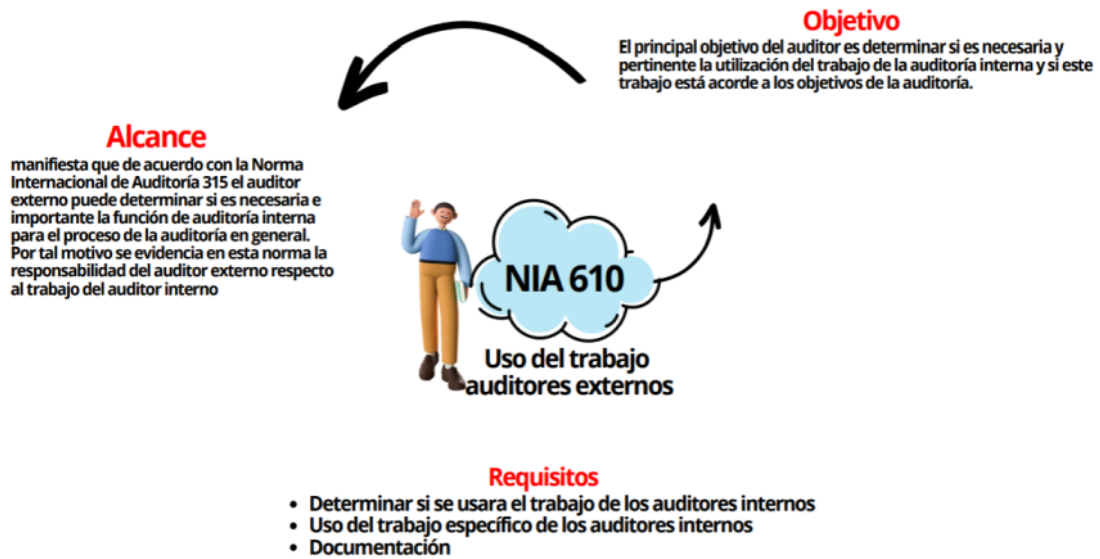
Objetivo
El principal objetivo del auditor es determinar si es necesaria y pertinente la utilización del trabajo de la auditoría interna y si este trabajo está acorde a los objetivos de la auditoría.

Alcance
manifiesta que de acuerdo con la Norma Internacional de Auditoría 315 el auditor externo puede determinar si es necesaria e importante la función de auditoría interna para el proceso de la auditoría en general. Por tal motivo se evidencia en esta norma la responsabilidad del auditor externo respecto al trabajo del auditor interno

NIA 610

Uso del trabajo auditores externos

Requisitos
• Determinar si se usara el trabajo de los auditores internos
• Uso del trabajo específico de los auditores internos
• Documentación